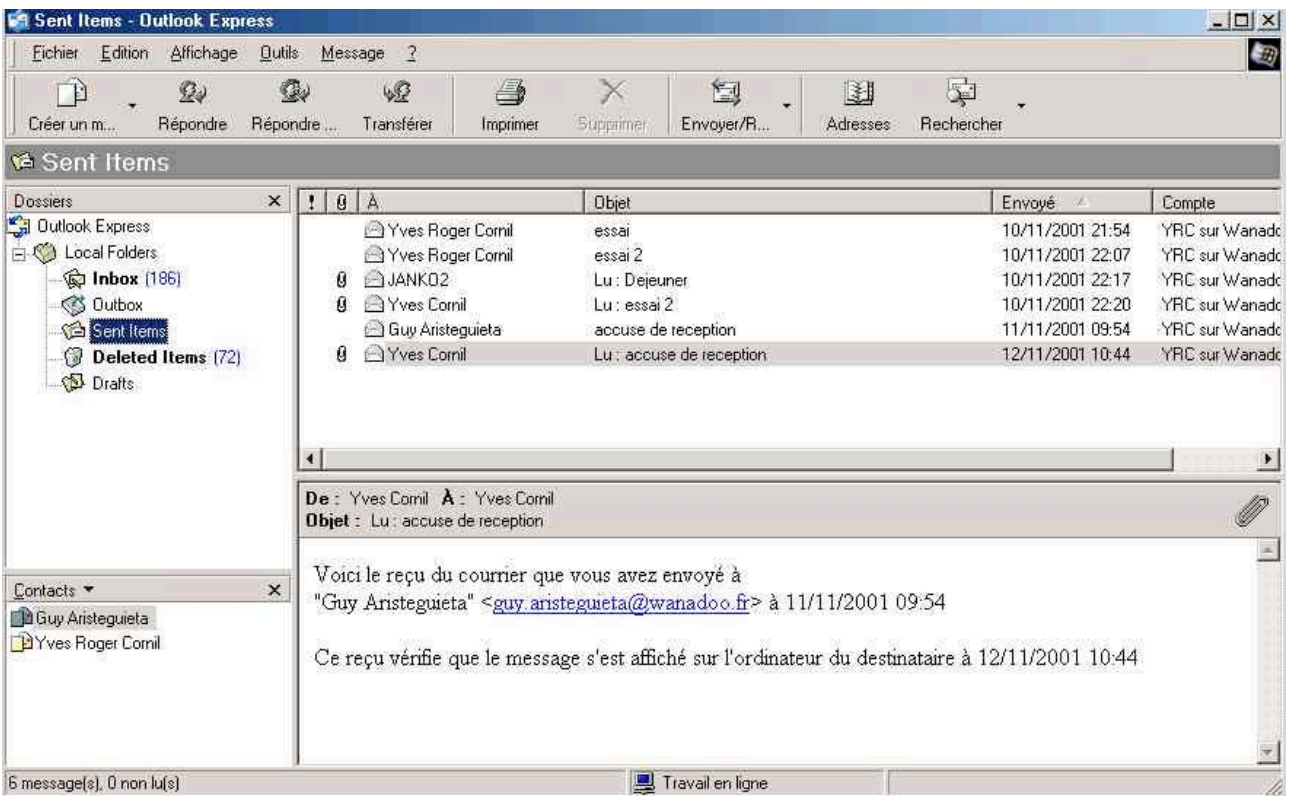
Sent Items - Outlook Express

Fichier Edition Affichage Outils Message ?

Créer un m... Répondre Répondre ... Transférer Imprimer Supprimer Envoyer/R... Adresses Rechercher

Sent Items

Dossiers

Outlook Express
Local Folders
Inbox (186)
Outbox
Sent Items
Deleted Items (72)
Drafts

| ! | 0 | À | Objet | Envoyé | Compte |
|---|---|---|---|---|---|
| | | Yves Roger Cornil | essai | 10/11/2001 21:54 | YRC sur Wanadc |
| | | Yves Roger Cornil | essai 2 | 10/11/2001 22:07 | YRC sur Wanadc |
| | 0 | JANKO2 | Lu : Dejeuner | 10/11/2001 22:17 | YRC sur Wanadc |
| | 0 | Yves Cornil | Lu : essai 2 | 10/11/2001 22:20 | YRC sur Wanadc |
| | | Guy Aristeguieta | accuse de reception | 11/11/2001 09:54 | YRC sur Wanadc |
| | 0 | Yves Cornil | Lu : accuse de reception | 12/11/2001 10:44 | YRC sur Wanadc |

De : Yves Cornil À : Yves Cornil
Objet : Lu : accuse de reception

Voici le reçu du courrier que vous avez envoyé à
"Guy Aristeguieta" <guy.aristeguieta@wanadoo.fr> à 11/11/2001 09:54

Ce reçu vérifie que le message s'est affiché sur l'ordinateur du destinataire à 12/11/2001 10:44

Contacts
Guy Aristeguieta
Yves Roger Cornil

6 message(s), 0 non lu(s)
Travail en ligne